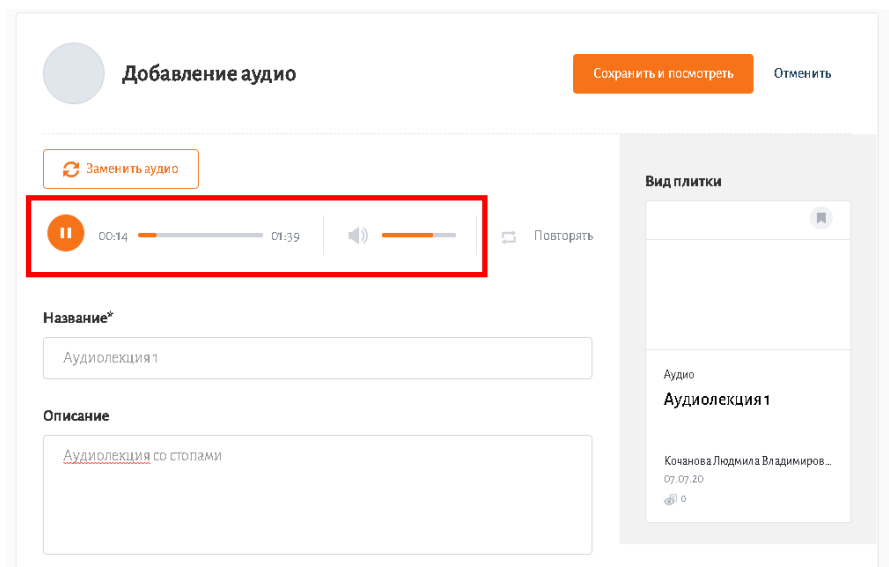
Добавление аудио

Сохранить и посмотреть

Отменить

Заменить аудио

00:14

01:39

Повторять

Название*

Аудиолекция 1

Описание

Аудиолекция со стопами

Вид плитки

Аудио

Аудиолекция 1

Кочанова Людмила Владимиров...

07.07.20

0